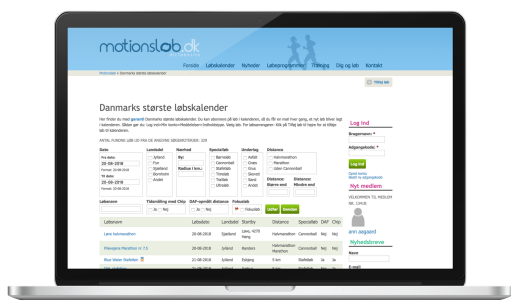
motionsløb.dk

Forside Løbskalender Nyheder Løbeprogrammer Træning Dig og løb Kontakt

Motionsløb > Danmarks største løbskalender

Tilføj løb

Danmarks største løbskalender

Her finder du med garanti Danmarks største løbskalender. Du kan søsortere på løb i kalenderen, så du får en mer fuer gang, et nyt løb bliver lagt i kalenderen. Søger gør du: Log ind/ofre banko/Medlemsløn i indholdssyge. Vælg løb. For løbsarrangører: Klik på Tilføj løb til højre for at tilføje løb til kalenderen.

ANTAL FUNDNE LØB UD FRA DE ANGIVNE SØGEKRITERIER: 318

Dato | Landsdel | Nærhed | Specialløb | Underlag | Distance
Fra dato: 20-06-2018 | Jylland | By: | Barneløb | Asfalt | Halvmarathon
Til dato: 20-06-2018 | Fyn | Radius i km.: | Cannonball | Græs | Marathon
| Sjælland | | Cross | Grus | Ultra marathon
| Bornholm | | Stafet | Skovsti |
| Andet | | Trailløb | Sand | Distance: Større end
| | | Tilmeldt | Andet | Distance: Mindre end

Løbsnavn | Tidsmåling med Chip | DAF-opmålt distance | Fokusløb | Udfør | Nulstil

| Løbsnavn | Løbsdato | Landsdel | Startby | Distance | Specialløb | DAF | Chip |
|---|---|---|---|---|---|---|---|
| Løve halvmarathon | 20-06-2018 | Sjælland | Løve, 4270 Høng | Halvmarathon | Cannonball | Nej | Nej |
| Plovsjøre Marathon nr 7.5 | 20-06-2018 | Jylland | Randers | Halvmarathon Marathon | Cannonball | Nej | Nej |
| Blue Water Stafetten | 21-06-2018 | Jylland | Esbjerg | 5 km | Stafetløb | Nej | Ja |

Log ind
Brugernavn: *
Adgangskode: *
Log ind
Opret konto
Glemt ny adgangskode
Nyt medlem
VELKOMMEN TIL MEDLEM NR. 13426
ann aagaard
Nyhedsbreve
Navn